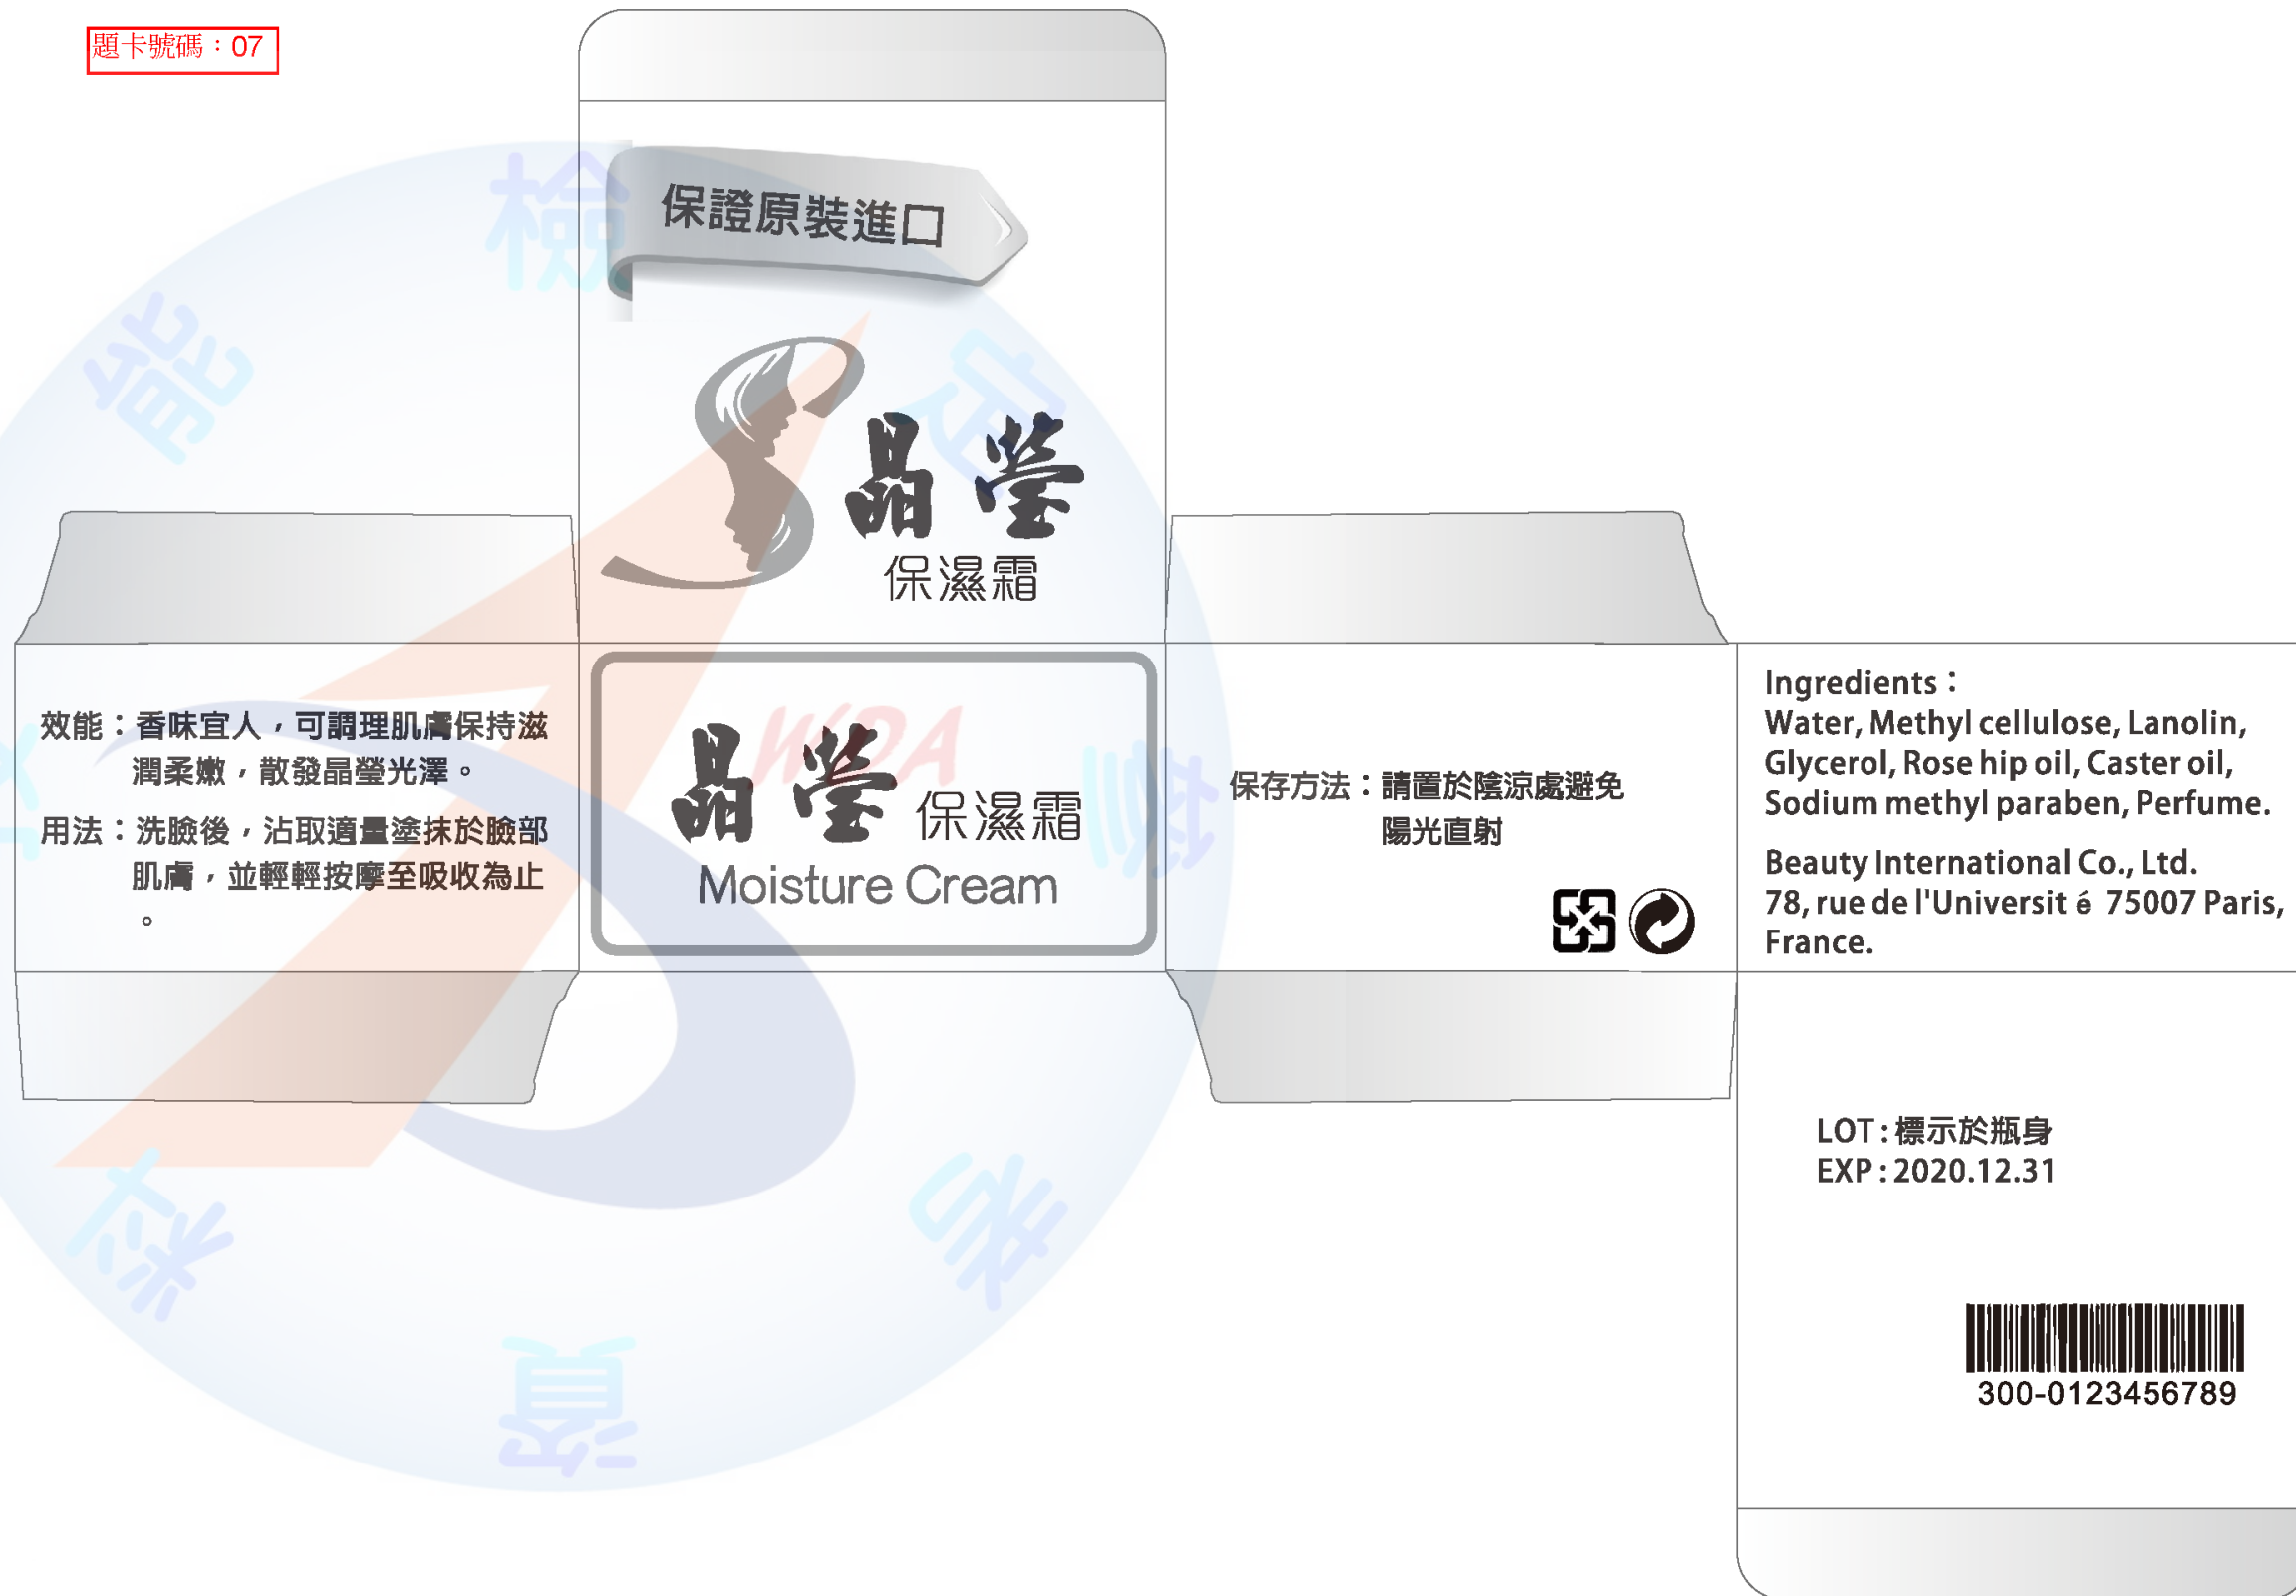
題卡號碼：07

保證原裝進口

晶瑩
保濕霜

效能：香味宜人，可調理肌膚保持滋潤柔嫩，散發晶瑩光澤。

用法：洗臉後，沾取適量塗抹於臉部肌膚，並輕輕按摩至吸收為止。

晶瑩 保濕霜
Moisture Cream

保存方法：請置於陰涼處避免陽光直射

Ingredients：
Water, Methyl cellulose, Lanolin, Glycerol, Rose hip oil, Caster oil, Sodium methyl paraben, Perfume.

Beauty International Co., Ltd.
78, rue de l'Universit é 75007 Paris, France.

LOT : 標示於瓶身
EXP : 2020.12.31

300-0123456789